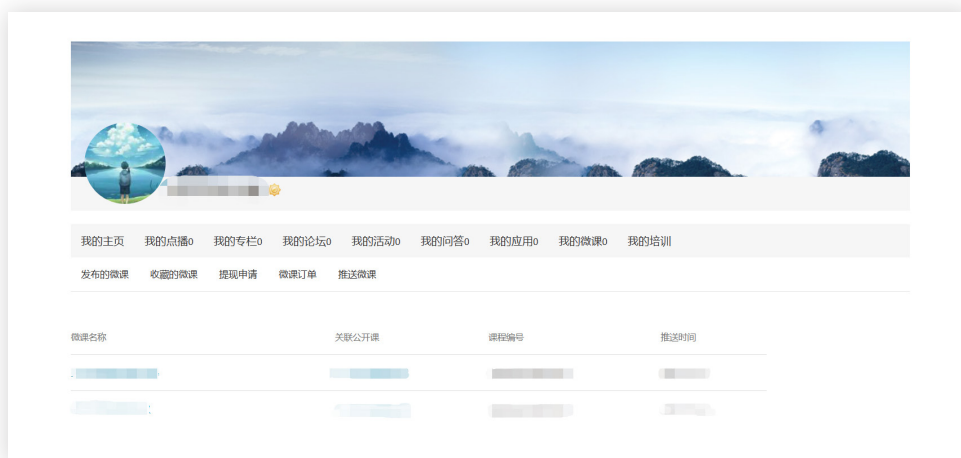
我的主页 我的点播0 我的专栏0 我的论坛0 我的活动0 我的问答0 我的应用0 我的微课0 我的培训

发布的微课 收藏的微课 提现申请 微课订单 推送微课

| 微课名称 | 关联公开课 | 课程编号 | 推送时间 |
|---|---|---|---|
| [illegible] | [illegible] | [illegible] | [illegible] |
| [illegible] | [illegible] | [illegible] | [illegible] |